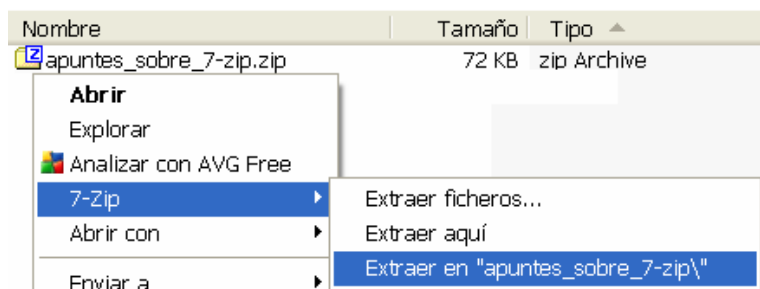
| Nombre | Tamaño | Tipo |
|---|---|---|
| apuntes_sobre_7-zip.zip | 72 KB | zip Archive |

Abrir
Explorar
Analizar con AVG Free
7-Zip
Abrir con
Enviar a

Extraer ficheros...
Extraer aquí
Extraer en "apuntes_sobre_7-zip\"